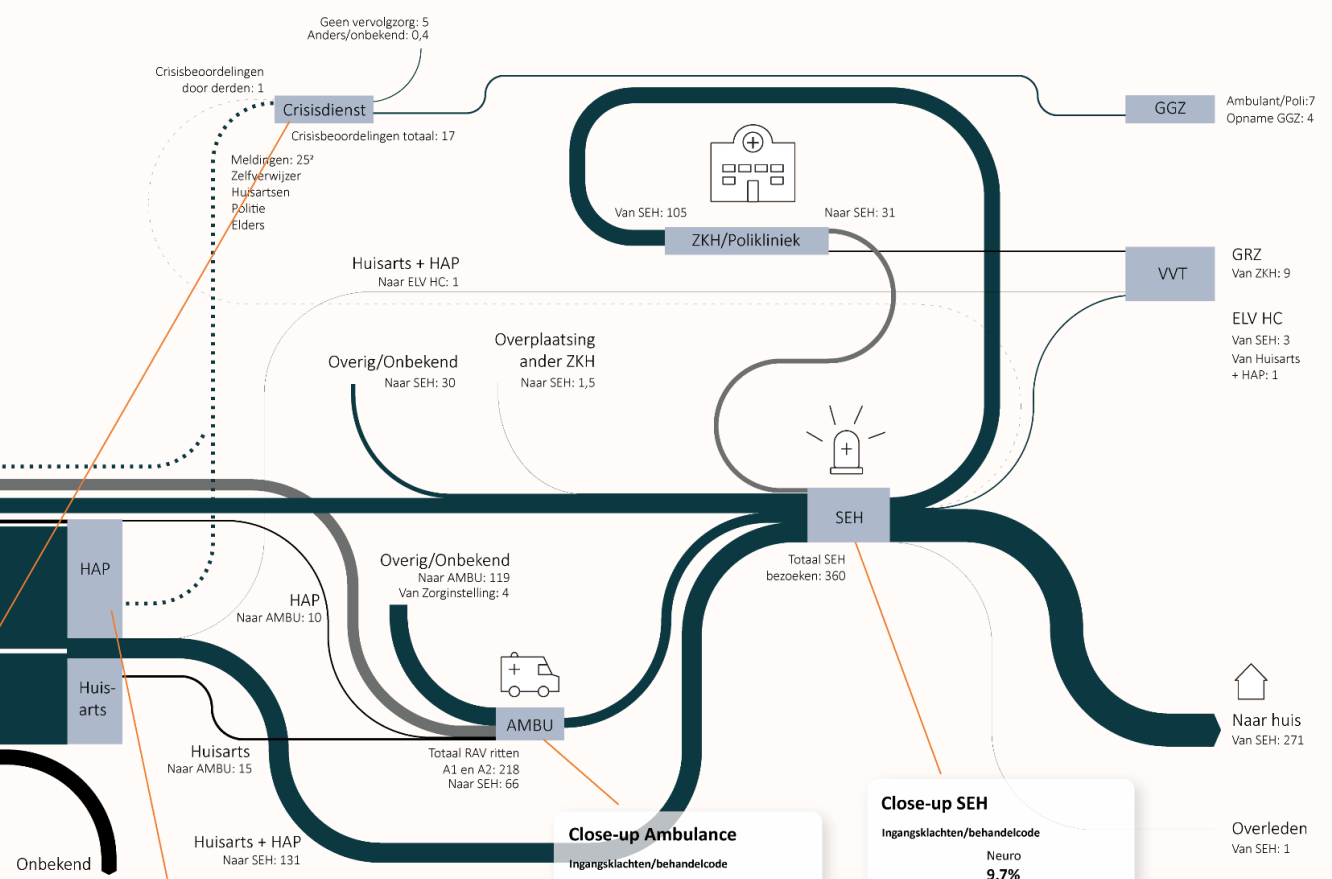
Geen vervolgzorg: 5
Anders/onbekend: 0,4

Crisisbeoordelingen door derden: 1

Crisisdienst

Crisisbeoordelingen totaal: 17

GGZ

Ambulant/Poli:7
Opname GGZ: 4

Meldingen: 25²
Zelfverwijzer
Huisartsen
Politie
Elders

Van SEH: 105

Naar SEH: 31

ZKH/Polikliniek

VVT

GRZ
Van ZKH: 9

ELV HC
Van SEH: 3
Van Huisarts + HAP: 1

Huisarts + HAP
Naar ELV HC: 1

Overig/Onbekend
Naar SEH: 30

Overplaatsing ander ZKH
Naar SEH: 1,5

SEH

Totaal SEH bezoeken: 360

HAP

Overig/Onbekend
Naar AMBU: 119
Van Zorginstelling: 4

HAP
Naar AMBU: 10

Huis-arts

AMBU

Totaal RAV ritten A1 en A2: 218
Naar SEH: 66

Huisarts
Naar AMBU: 15

Naar huis
Van SEH: 271

Huisarts + HAP
Naar SEH: 131

Onbekend

Close-up Ambulance
Ingangsklachten/behandelcode

Close-up SEH
Ingangsklachten/behandelcode
Neuro
9,7%

Overleden
Van SEH: 1